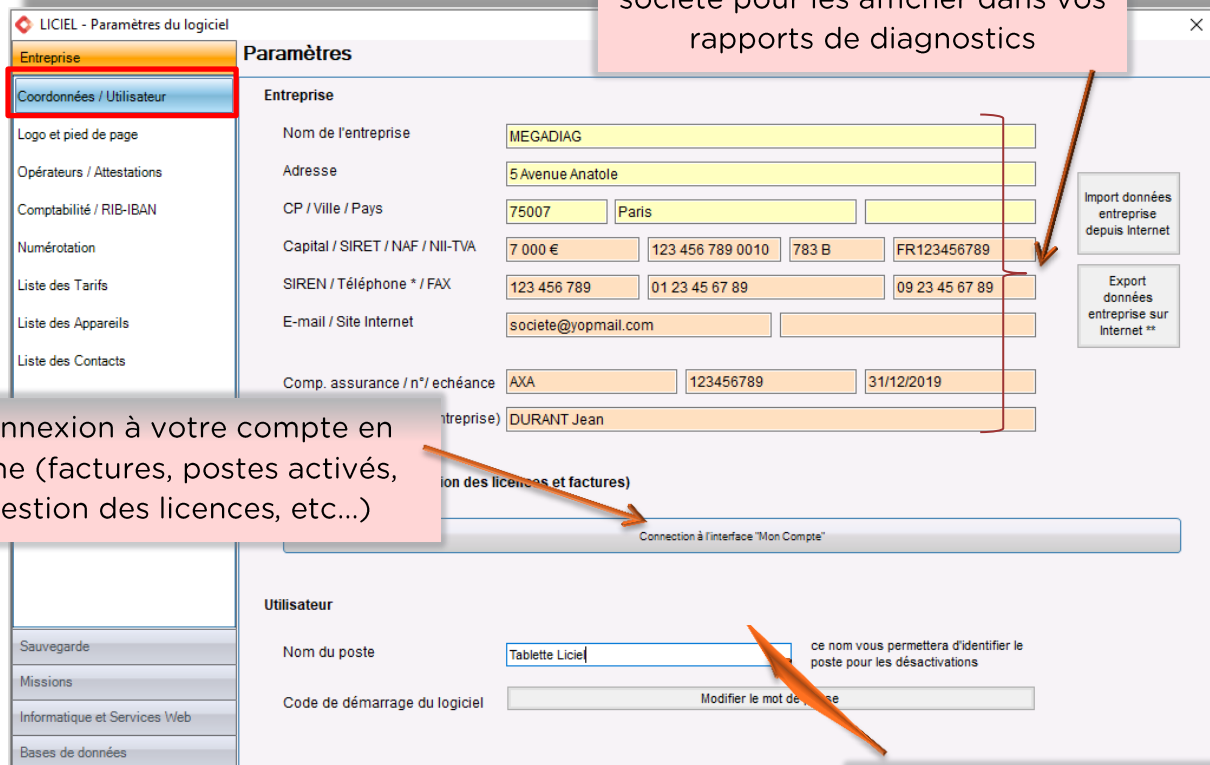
LICIEL - Paramètres du logiciel

×

Entreprise

Coordonnées / Utilisateur

Logo et pied de page

Opérateurs / Attestations

Comptabilité / RIB-IBAN

Numérotation

Liste des Tarifs

Liste des Appareils

Liste des Contacts

Sauvegarde

Missions

Informatique et Services Web

Bases de données

Paramètres

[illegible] société pour les afficher dans vos rapports de diagnostics

Entreprise

Nom de l'entreprise MEGADIAG

Adresse 5 Avenue Anatole

CP / Ville / Pays 75007 Paris

Capital / SIRET / NAF / NII-TVA 7 000 € 123 456 789 0010 783 B FR123456789

SIREN / Téléphone * / FAX 123 456 789 01 23 45 67 89 09 23 45 67 89

E-mail / Site Internet societe@yopmail.com

Comp. assurance / n°/ echéance AXA 123456789 31/12/2019

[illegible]ntreprise) DURANT Jean

Import données entreprise depuis Internet

Export données entreprise sur Internet **

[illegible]nnexion à votre compte en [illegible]ne (factures, postes activés, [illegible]estion des licences, etc...)

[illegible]ion des licences et factures)

Connection à l'interface "Mon Compte"

Utilisateur

Nom du poste Tablette Liciel

ce nom vous permettera d'identifier le poste pour les désactivations

Code de démarrage du logiciel Modifier le mot de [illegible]sse